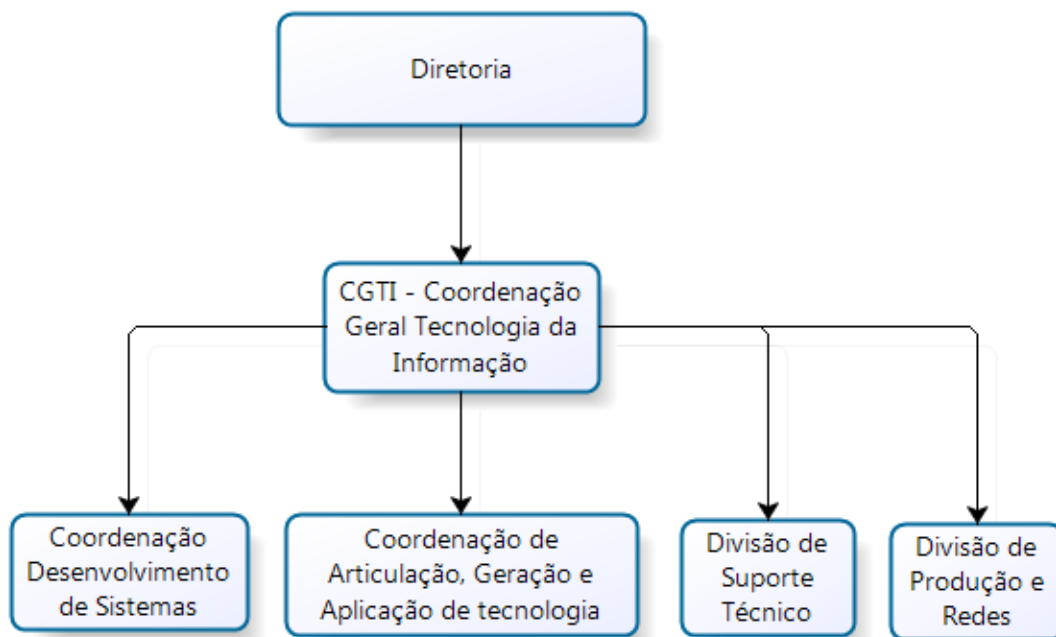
Diretoria

CGTI - Coordenação Geral Tecnologia da Informação

Coordenação Desenvolvimento de Sistemas

Coordenação de Articulação, Geração e Aplicação de tecnologia

Divisão de Suporte Técnico

Divisão de Produção e Redes